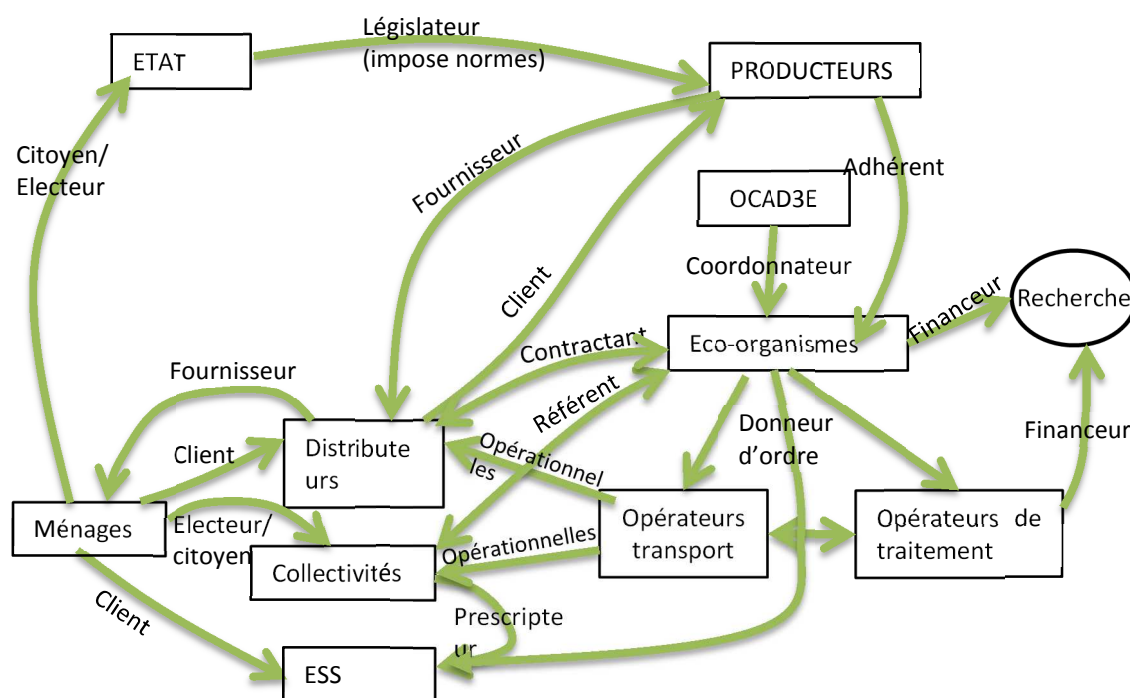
ETAT

Législateur (impose normes)

PRODUCTEURS

Citoyen/ Electeur

Fournisseur

Adhérent

OCAD3E

Coordonnateur

Client

Recherche

Financeur

Contractant

Eco-organismes

Fournisseur

Référent

Donneur d'ordre

Financeur

Client

Distributeurs

Opérationnelles

Ménages

Electeur/ citoyen

Opérateurs transport

Opérateurs de traitement

Opérationnelles

Collectivités

Client

Prescripteur

ESS